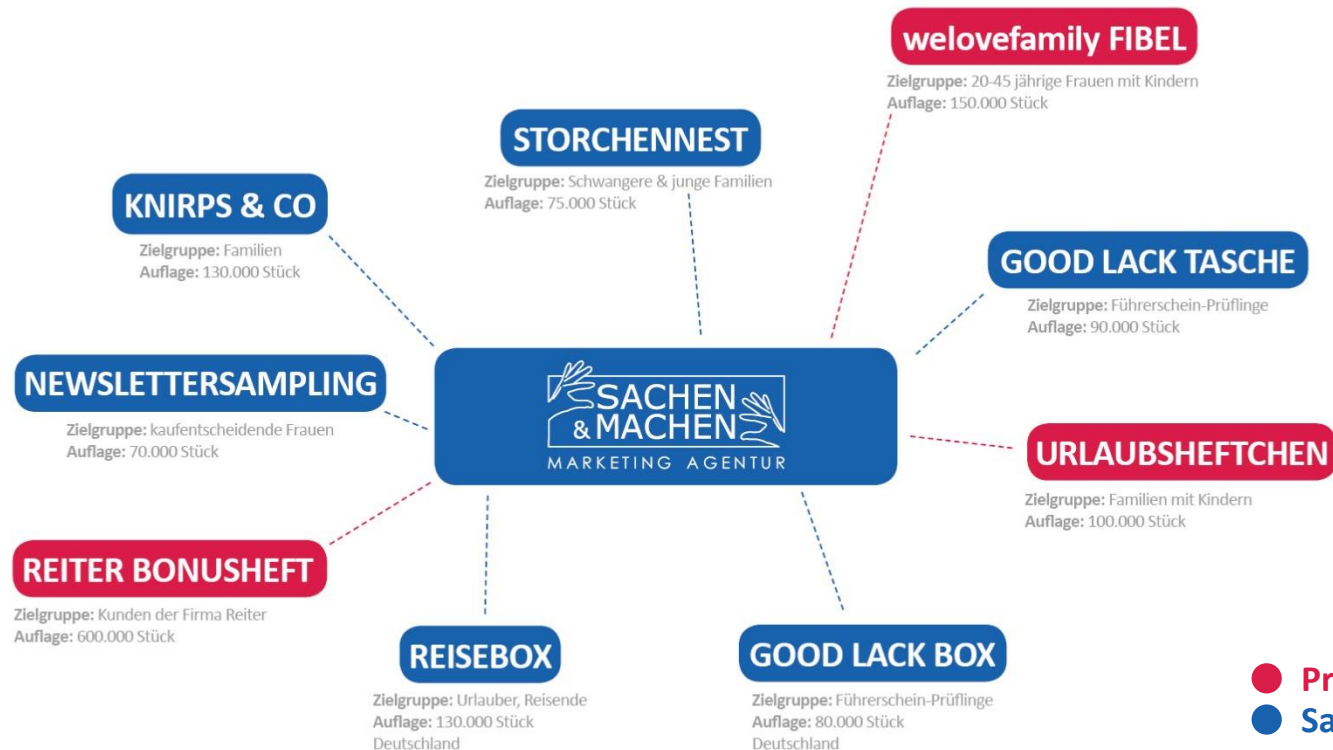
welovefamily FIBEL
Zielgruppe: 20-45 jährige Frauen mit Kindern
Auflage: 150.000 Stück

STORCHENNEST
Zielgruppe: Schwangere & junge Familien
Auflage: 75.000 Stück

KNIRPS & CO
Zielgruppe: Familien
Auflage: 130.000 Stück

GOOD LACK TASCHE
Zielgruppe: Führerschein-Prüflinge
Auflage: 90.000 Stück

NEWSLETTERSAMPLING
Zielgruppe: kaufentscheidende Frauen
Auflage: 70.000 Stück

SACHEN & MACHEN
MARKETING AGENTUR

URLAUBSHEFTCHEN
Zielgruppe: Familien mit Kindern
Auflage: 100.000 Stück

REITER BONUSHEFT
Zielgruppe: Kunden der Firma Reiter
Auflage: 600.000 Stück

REISEBOX
Zielgruppe: Urlauber, Reisende
Auflage: 130.000 Stück
Deutschland

GOOD LACK BOX
Zielgruppe: Führerschein-Prüflinge
Auflage: 80.000 Stück
Deutschland

Pr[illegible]
Sa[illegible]